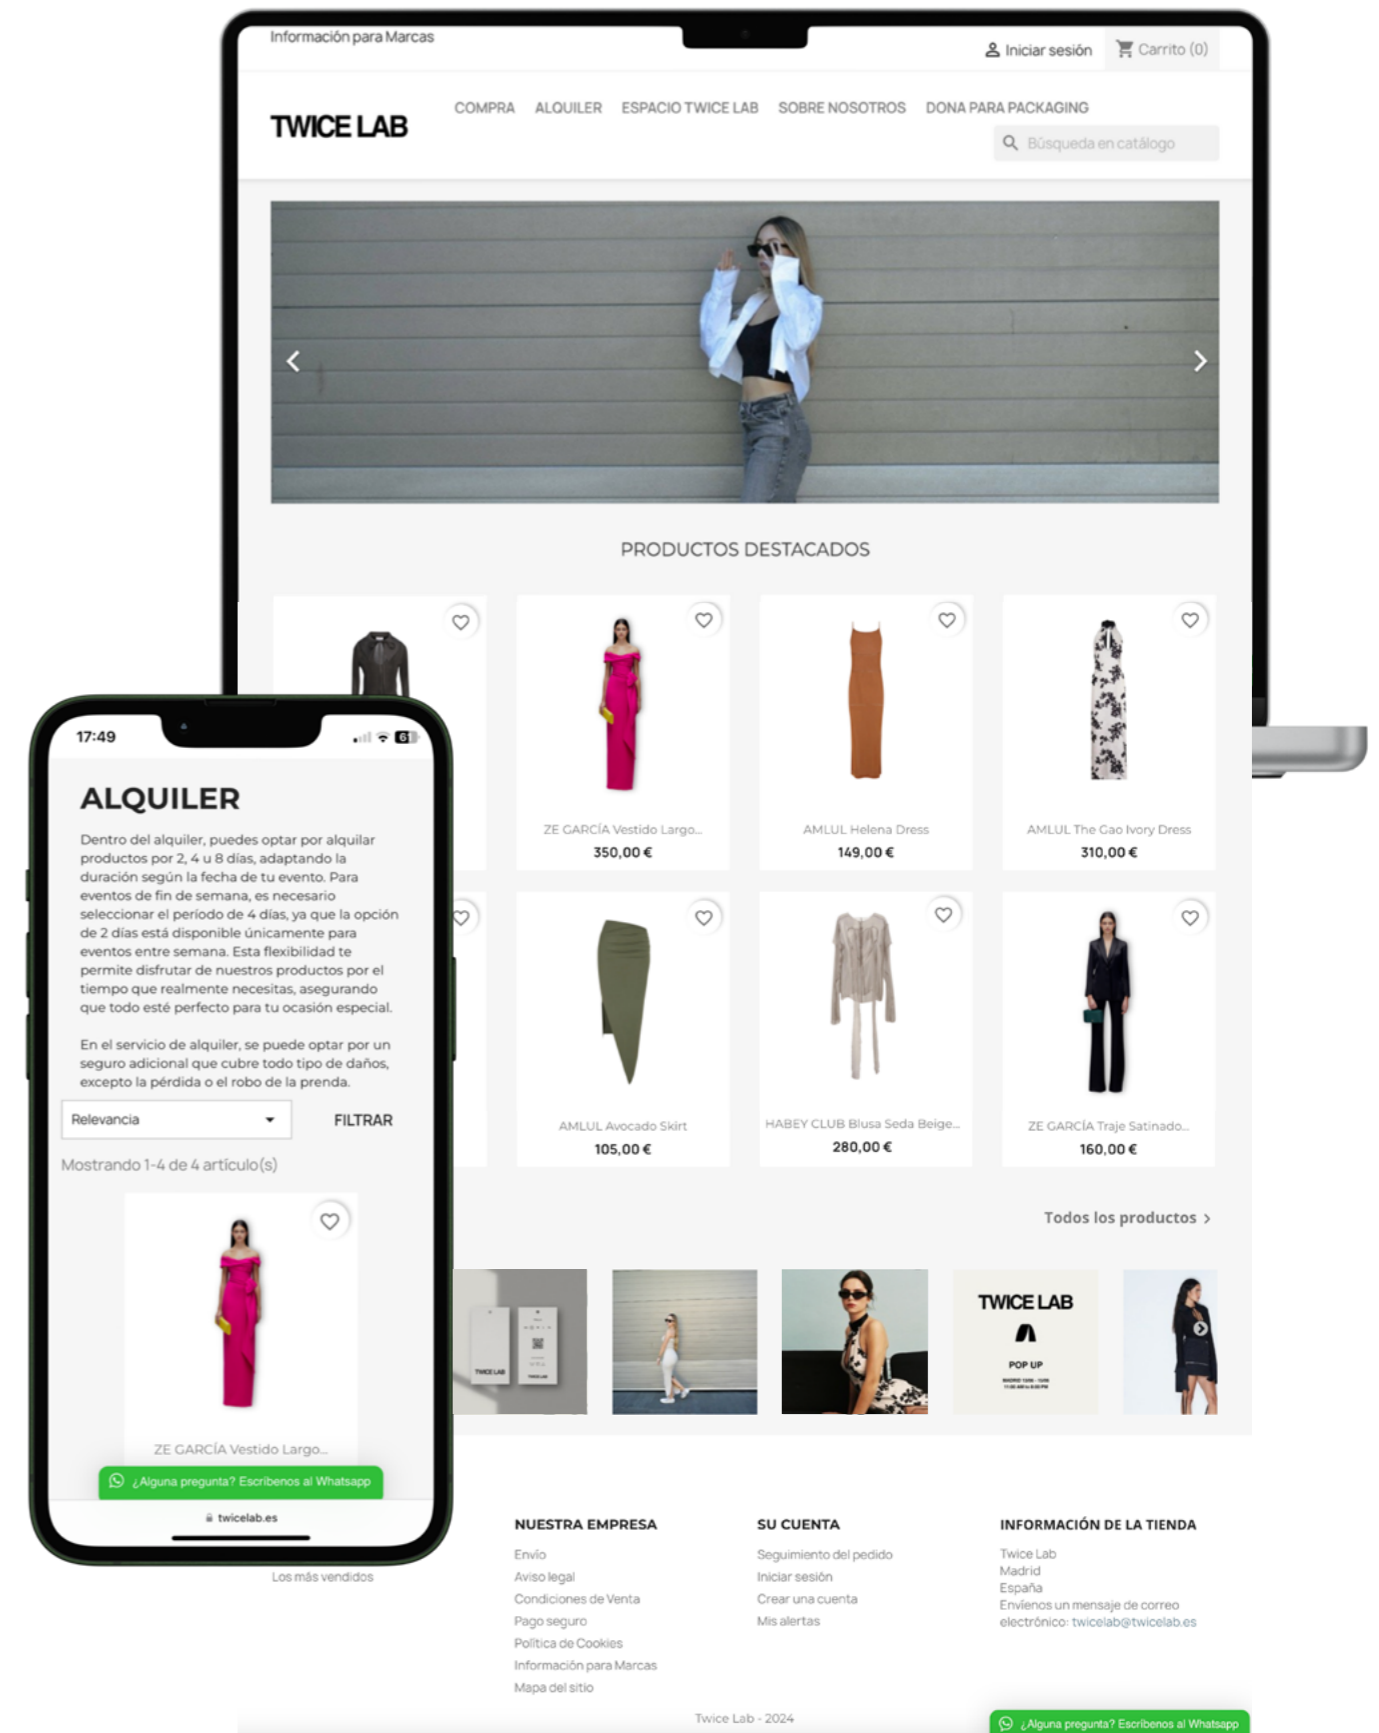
Información para Marcas

Iniciar sesión

Carrito (0)

TWICE LAB

COMPRA ALQUILER ESPACIO TWICE LAB SOBRE NOSOTROS DONA PARA PACKAGING

Búsqueda en catálogo

PRODUCTOS DESTACADOS

ZE GARCÍA Vestido Largo...
350,00 €

AMLUL Helena Dress
149,00 €

AMLUL The Gao Ivory Dress
310,00 €

AMLUL Avocado Skirt
105,00 €

HABEY CLUB Blusa Seda Beige...
280,00 €

ZE GARCÍA Traje Satinado...
160,00 €

Todos los productos

TWICE LAB
POP UP

17:49

ALQUILER

Dentro del alquiler, puedes optar por alquilar productos por 2, 4 u 8 días, adaptando la duración según la fecha de tu evento. Para eventos de fin de semana, es necesario seleccionar el periodo de 4 días, ya que la opción de 2 días está disponible únicamente para eventos entre semana. Esta flexibilidad te permite disfrutar de nuestros productos por el tiempo que realmente necesitas, asegurando que todo esté perfecto para tu ocasión especial.

En el servicio de alquiler, se puede optar por un seguro adicional que cubre todo tipo de daños, excepto la pérdida o el robo de la prenda.

Relevancia

FILTRAR

Mostrando 1-4 de 4 artículo(s)

ZE GARCÍA Vestido Largo...

¿Alguna pregunta? Escríbenos al Whatsapp

twicelab.es

Los más vendidos

NUESTRA EMPRESA
Envío
Aviso legal
Condiciones de Venta
Pago seguro
Política de Cookies
Información para Marcas
Mapa del sitio

SU CUENTA
Seguimiento del pedido
Iniciar sesión
Crear una cuenta
Mis alertas

INFORMACIÓN DE LA TIENDA
Twice Lab
Madrid
España
Envíenos un mensaje de correo electrónico: twicelab@twicelab.es

Twice Lab - 2024

¿Alguna pregunta? Escríbenos al Whatsapp